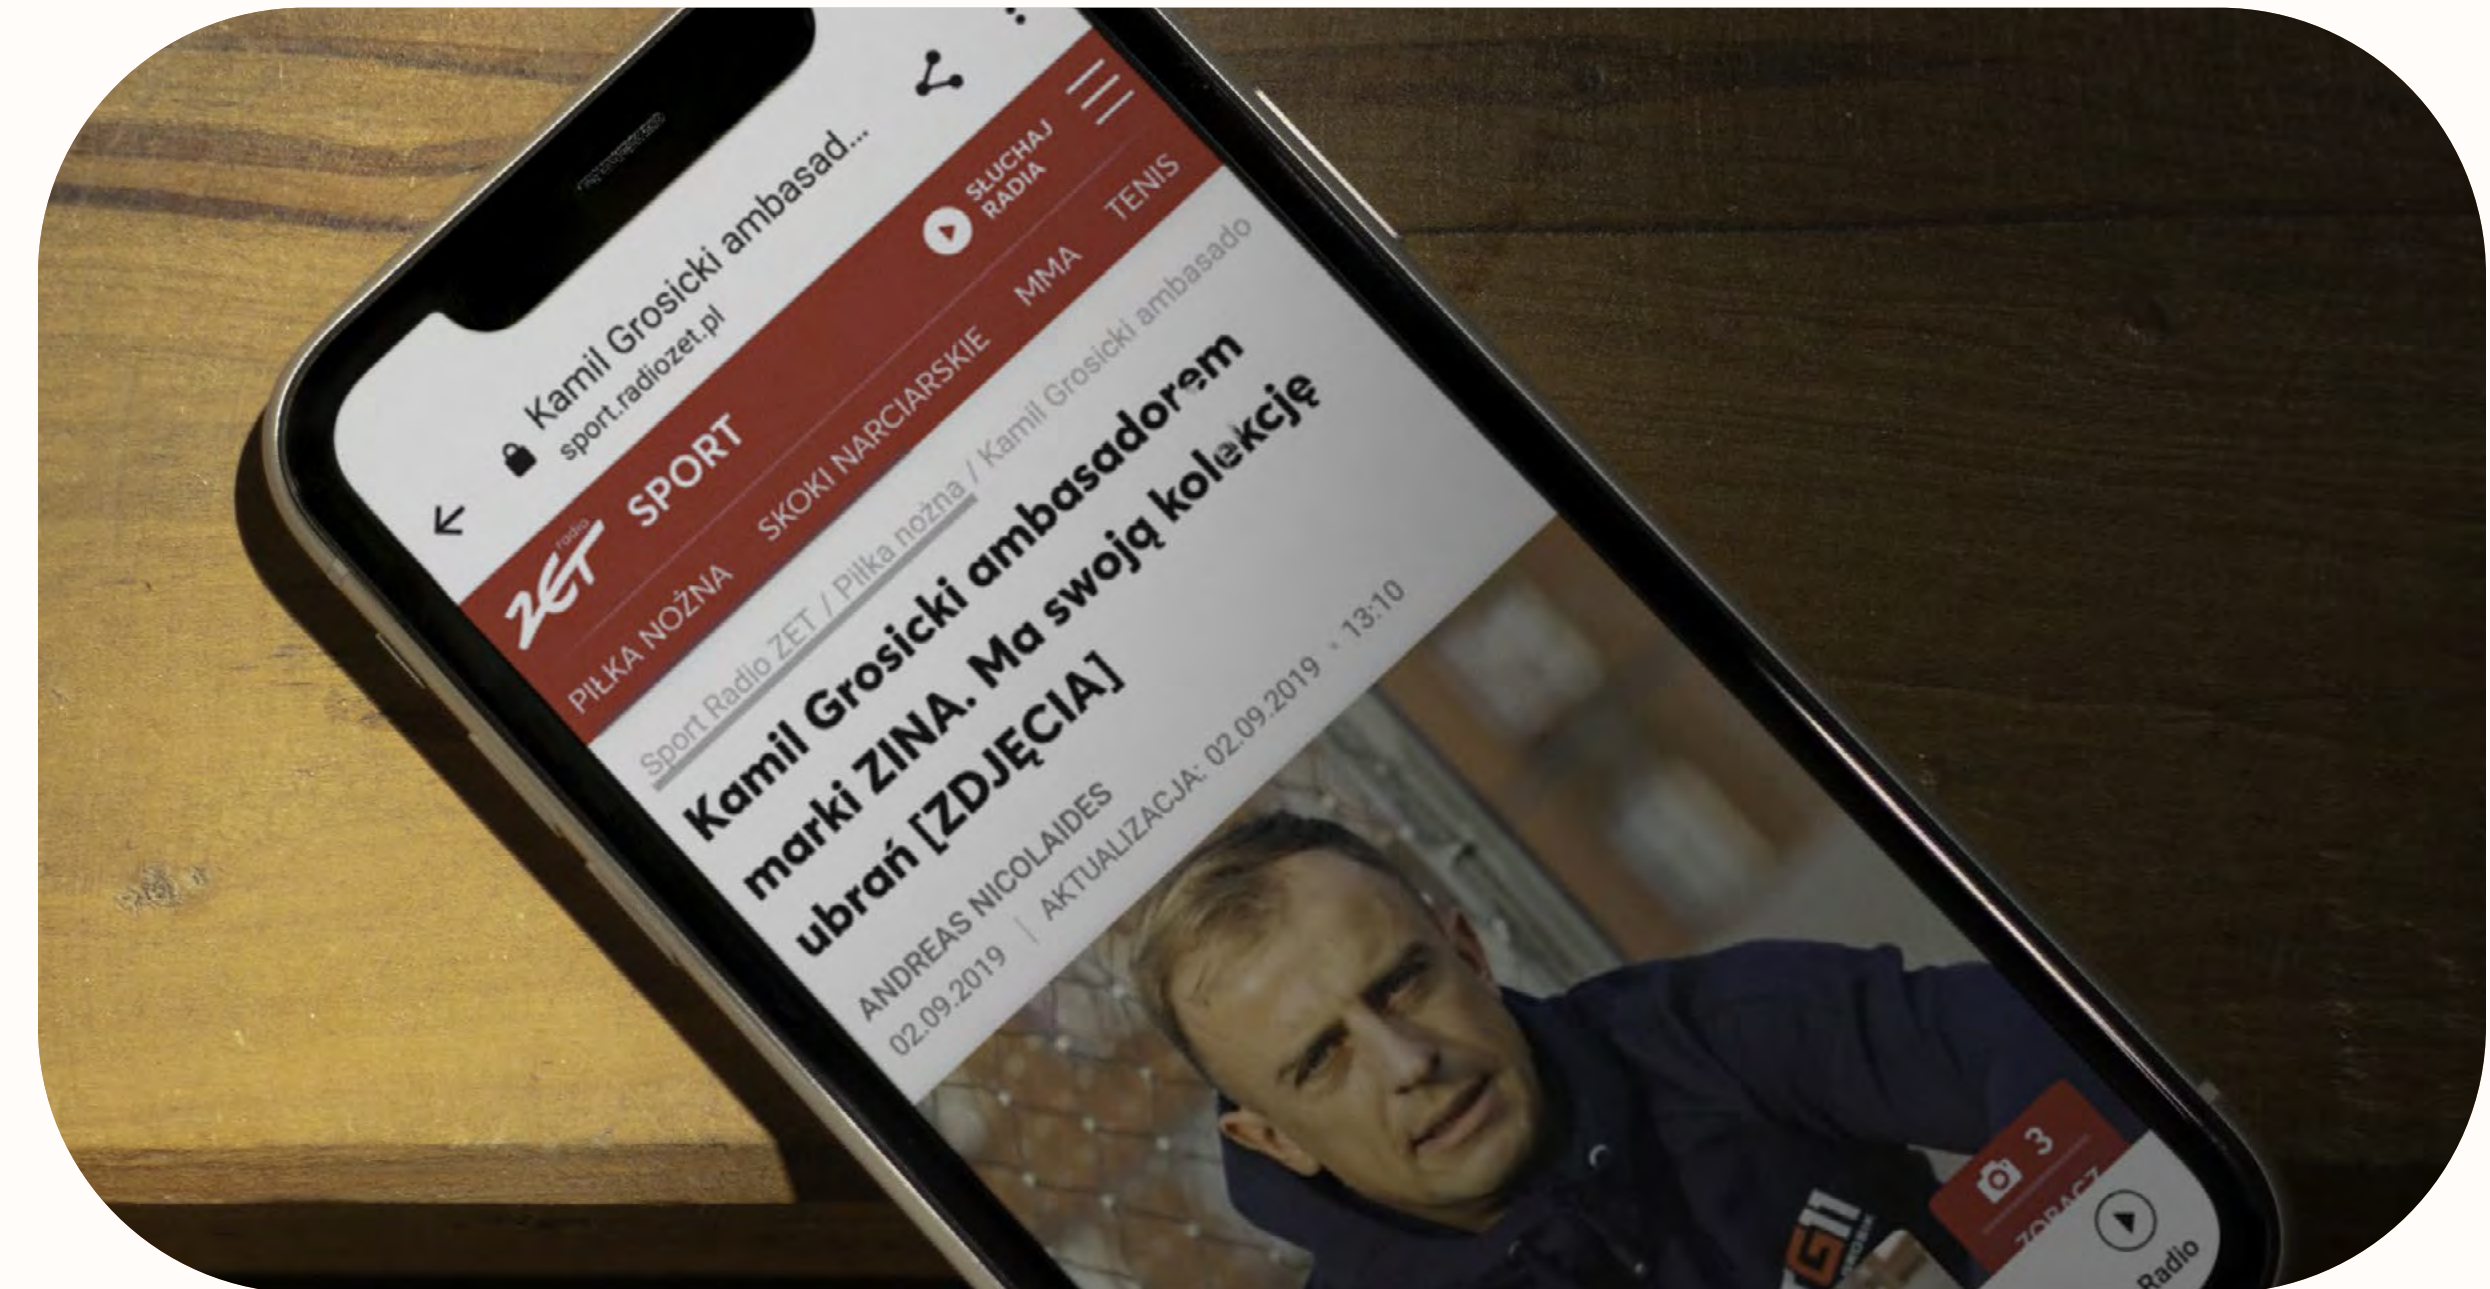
Kamil Grosicki ambasad...
sport.radiozet.pl

Radio ZET SPORT
SŁUCHAJ RADIA

PIŁKA NOŻNA SKOKI NARCIARSKIE MMA TENIS

Sport Radio ZET / Piłka nożna / Kamil Grosicki ambasado

Kamil Grosicki ambasadorem marki ZINA. Ma swoją kolekcję ubrań [ZDJĘCIA]

ANDREAS NICOLAIDES | AKTUALIZACJA: 02.09.2019 • 13:10
02.09.2019

3
ZOBACZ

Radio